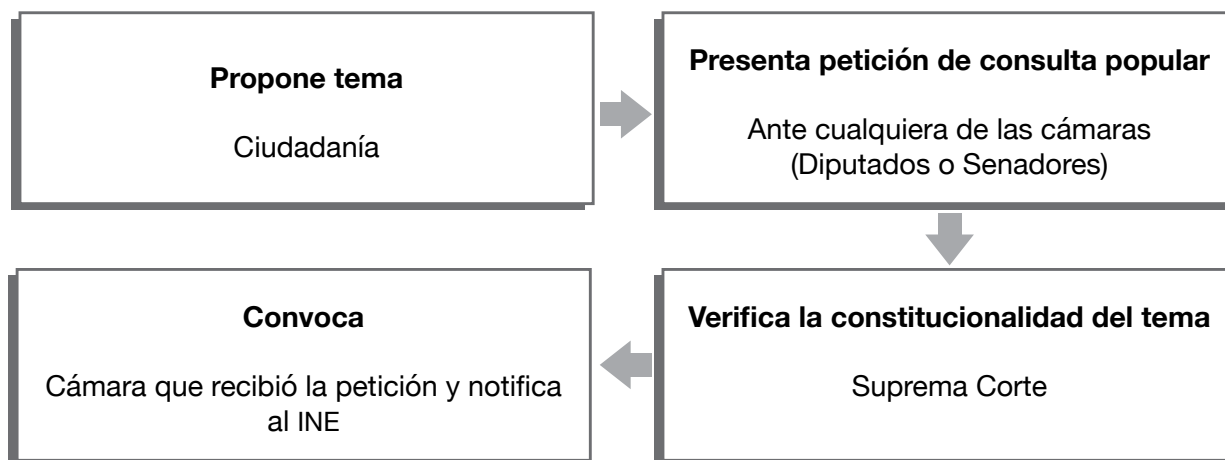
**Propone tema**

Ciudadanía

**Presenta petición de consulta popular**

Ante cualquiera de las cámaras (Diputados o Senadores)

**Verifica la constitucionalidad del tema**

Suprema Corte

**Convoca**

Cámara que recibió la petición y notifica al INE